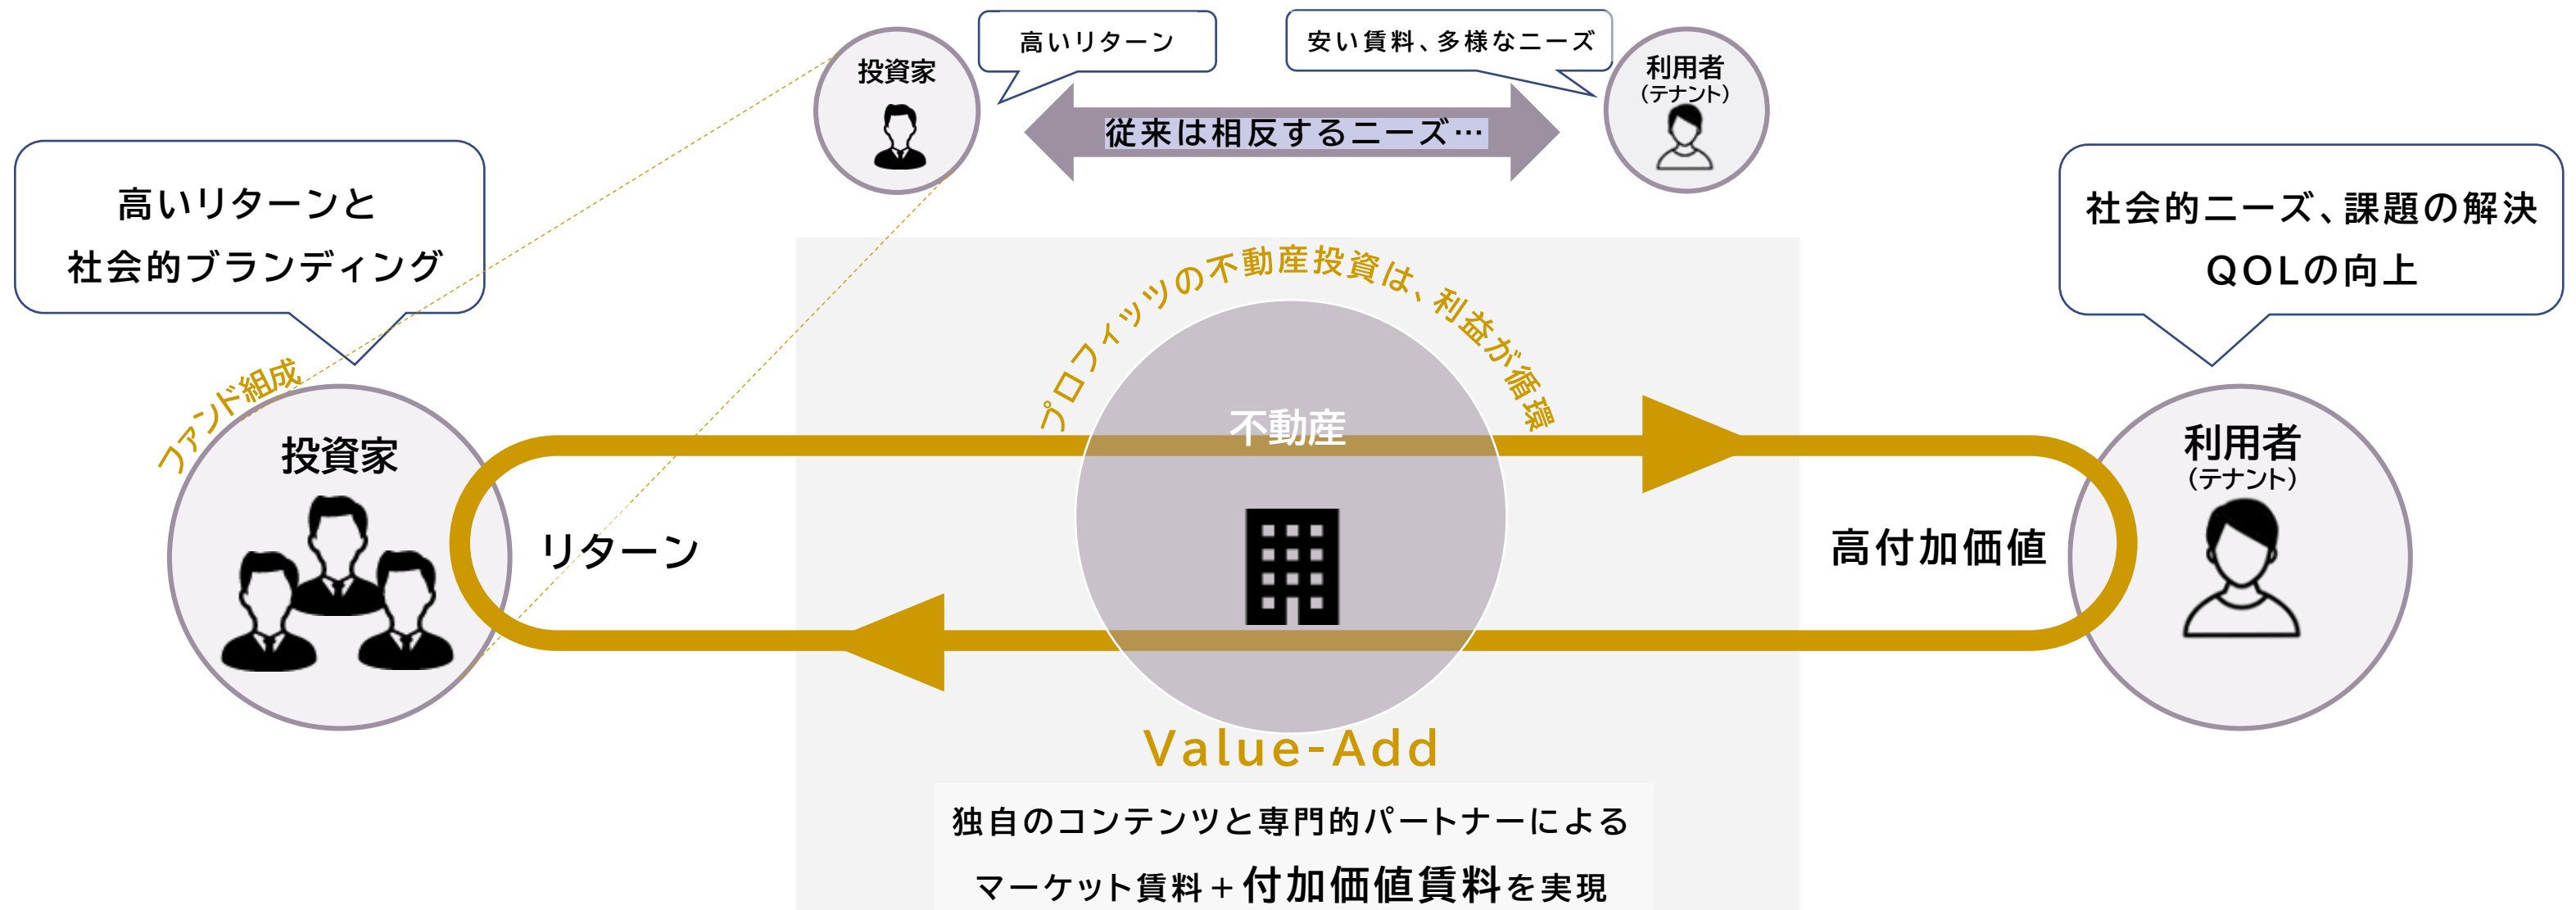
投資家

高いリターン

安い賃料、多様なニーズ

利用者
(テナント)

従来は相反するニーズ…

高いリターンと
社会的ブランディング

社会的ニーズ、課題の解決
QOLの向上

ファンド組成

プロフィッツの不動産投資は、利益が循環

投資家

不動産

利用者
(テナント)

リターン

高付加価値

Value-Add

独自のコンテンツと専門的パートナーによる
マーケット賃料＋付加価値賃料を実現